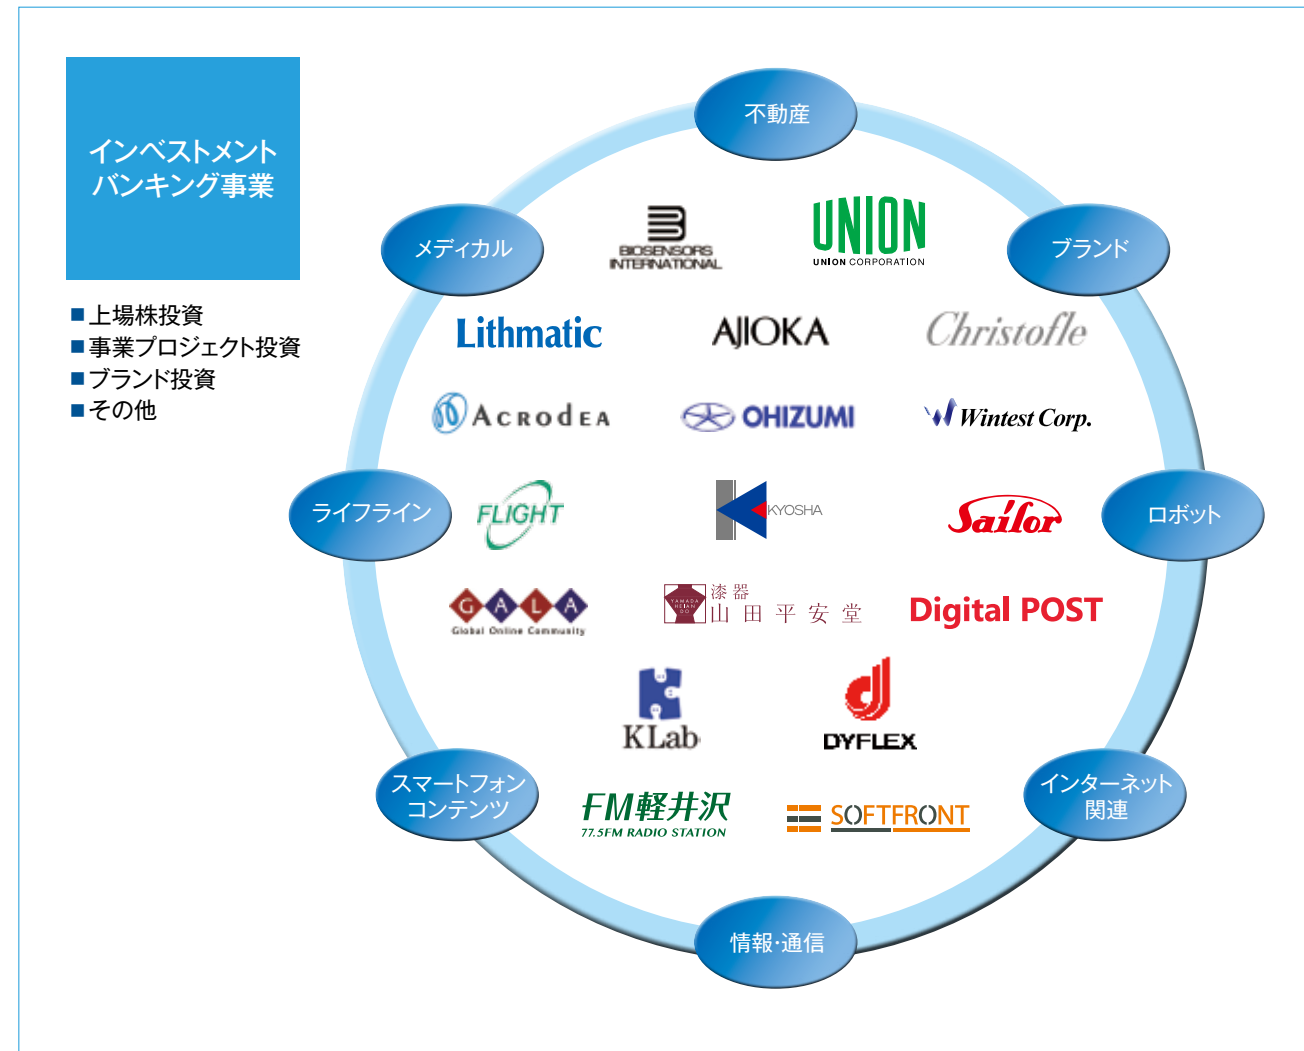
インベストメント
バンキング事業

■上場株投資
■事業プロジェクト投資
■ブランド投資
■その他

不動産

メディカル

ブランド

BIOSENSORS INTERNATIONAL

UNION
UNION CORPORATION

Lithmatic

AJIOKA

Christofle

ACRODEA

OHIZUMI

Wintest Corp.

ライフライン

FLIGHT

KYOSHA

Sailor

ロボット

GALA
Global Online Community

YAMADA HEIAN DO
漆器
山田平安堂

Digital POST

KLab

DYFLEX

スマートフォン
コンテンツ

FM軽井沢
77.5FM RADIO STATION

SOFTFRONT

インターネット
関連

情報·通信